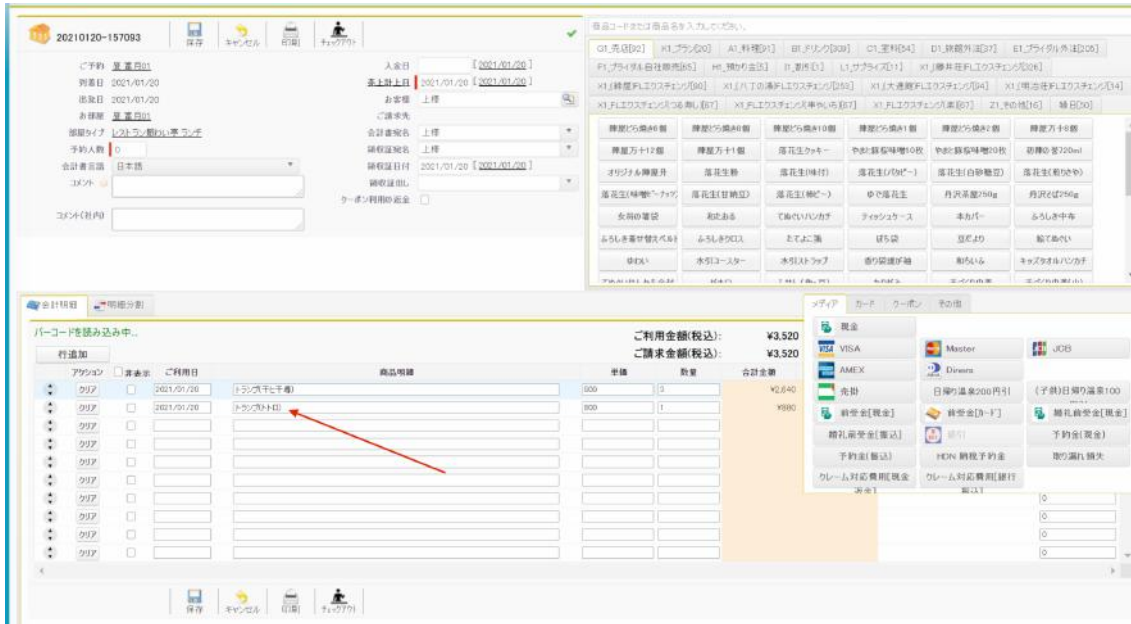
20210120-157093
保存 キャンセル 印刷 チェックアウト

ご予約 業 喜 月01
到着日 2021/01/20
出発日 2021/01/20
お部屋 業 喜 月01
部屋タイプ レストラン膳わい亭 ランチ
予約人数 0
会計者言語 日本語
コメント
コメント(社内)

入金日 [2021/01/20]
売上計上日 2021/01/20 [2021/01/20]
お客様 上様
ご請求先
会計者宛名 上様
領収証宛名 上様
領収証日付 2021/01/20 [2021/01/20]
領収証但し
クーポン利用時返金

商品コードまたは商品名を入力してください。

G1_売店[92] | K1_プラン[20] | A1_料理[91] | B1_ドリンク[309] | C1_室料[54] | D1_該額外注[37] | E1_ブライダル外注[205]
F1_ブライダル自社販売[65] | H1_預かり金[5] | I1_割引[1] | L1_サプライズ[11] | X1_J藤井荘FLエクスチェンジ[26]
X1_J綾瀬FLエクスチェンジ[60] | X1_J八丁の湯FLエクスチェンジ[50] | X1_J大道閣FLエクスチェンジ[34] | X1_J明治荘FLエクスチェンジ[14]
X1_FLエクスチェンジくつろぎ館し[67] | X1_FLエクスチェンジ車やいち[67] | X1_FLエクスチェンジ本館[67] | Z1_その他[16] | 味日[30]

| 揮塵どら焼#6個 | 揮塵どら焼#8個 | 揮塵どら焼#10個 | 揮塵どら焼#1個 | 揮塵どら焼#2個 | 揮塵万十8個 |
| 揮塵万十12個 | 揮塵万十1個 | 落花生クッキー | やまと豚桜味噌10枚 | やまと豚桜味噌20枚 | 胡麻の華720ml |
| オリジナル揮塵丼 | 落花生餅 | 落花生(味付) | 落花生(白砂糖豆) | 落花生(煎りさや) |
| 落花生(味噌ペースト) | 落花生(甘納豆) | 落花生(糀ペースト) | ゆで落花生 | 丹沢茶屋250g | 丹沢そば250g |
| 女将の箸袋 | 和むある | てぬぐいハンカチ | ティッシュケース | 本カバー | ふろしき中布 |
| ふろしき着せ替えベルト | ふろしきクロス | とてよこ蒲 | ぽち袋 | 豆だより | 鮎てぬぐい |
| 手ぬい | 水引コースター | 水引ストラップ | 香り箸置が箱 | 和らいん | キャップタオルハンカチ |

会計明細 明細分割

バーコードを読み込み中...
行追加
ご利用金額(税込): ¥3,520
ご請求金額(税込): ¥3,520

| アクション | 非表示 | ご利用日 | 商品明細 | 単価 | 数量 | 合計金額 |
|---|---|---|---|---|---|---|
| クリア | | 2021/01/20 | トラングル(千と千尋) | 880 | 3 | ¥2,640 |
| クリア | | 2021/01/20 | トラングル(トトロ) | 880 | 1 | ¥880 |
| クリア | | | | | | |
| クリア | | | | | | |
| クリア | | | | | | |
| クリア | | | | | | |
| クリア | | | | | | |
| クリア | | | | | | |
| クリア | | | | | | |
| クリア | | | | | | |

メディア | カード | クーポン | その他
現金
VISA | Master | JCB
AMEX | Diners
売掛 | 日帰り温泉200円引 | (子供)日帰り温泉100
前受金[現金] | 前受金[カード] | 婚礼前受金[現金]
婚礼前受金[振込] | 銀行 | 予約金[現金]
予約金[振込] | HDN 精算予約金 | 取り漏れ 損失
クレーム対応費用[現金] | クレーム対応費用[銀行]

保存 キャンセル 印刷 チェックアウト